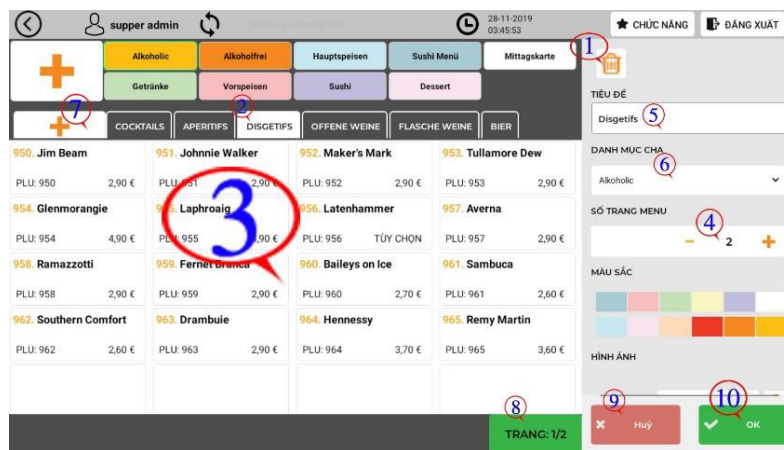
supper admin

28-11-2019
03:45:53

CHỨC NĂNG
ĐĂNG XUẤT

Alkoholic
Alkoholfrei
Hauptspeisen
Sushi Menü
Mittagskarte
Getränke
Vorspeisen
Sushi
Dessert

COCKTAILS
APERITIFS
DISGETIFS
OFFENE WEINE
FLASCHE WEINE
BIER

| 950. Jim Beam<br>PLU: 950 2,90 € | 951. Johnnie Walker<br>PLU: 951 2,90 € | 952. Maker's Mark<br>PLU: 952 2,90 € | 953. Tullamore Dew<br>PLU: 953 2,90 € |
|---|---|---|---|
| 954. Glenmorangie<br>PLU: 954 4,90 € | 955. Laphroaig<br>PLU: 955 2,90 € | 956. Latenhammer<br>PLU: 956 TÙY CHỌN | 957. Averna<br>PLU: 957 2,90 € |
| 958. Ramazzotti<br>PLU: 958 2,90 € | 959. Fernet Branca<br>PLU: 959 2,90 € | 960. Baileys on Ice<br>PLU: 960 2,70 € | 961. Sambuca<br>PLU: 961 2,60 € |
| 962. Southern Comfort<br>PLU: 962 2,60 € | 963. Drambuie<br>PLU: 963 2,90 € | 964. Hennessy<br>PLU: 964 3,70 € | 965. Remy Martin<br>PLU: 965 3,60 € |

TRANG: 1/2

TIÊU ĐỀ
Disgetifs
DANH MỤC CHA
Alkoholic
SỐ TRANG MENU
2
MÀU SẮC
HÌNH ẢNH

Huỷ
OK

1 2 3 4 5 6 7 8 9 10